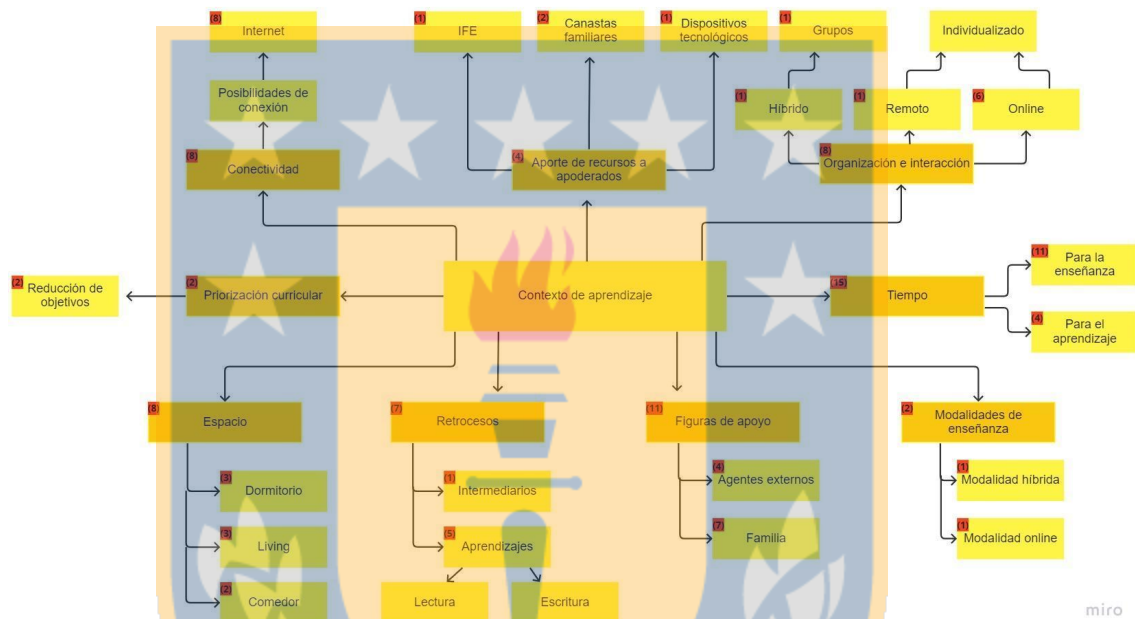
(8) Internet

(1) IFE

(2) Canastas familiares

(1) Dispositivos tecnológicos

(1) Grupos

Individualizado

Posibilidades de conexión

(1) Híbrido

(1) Remoto

(6) Online

(8) Conectividad

(4) Aporte de recursos a apoderados

(8) Organización e interacción

(2) Reducción de objetivos

(2) Priorización curricular

Contexto de aprendizaje

(15) Tiempo

(11) Para la enseñanza

(4) Para el aprendizaje

(8) Espacio

(7) Retrocesos

(11) Figuras de apoyo

(2) Modalidades de enseñanza

(3) Dormitorio

(1) Intermediarios

(4) Agentes externos

(1) Modalidad híbrida

(3) Living

(5) Aprendizajes

(7) Familia

(1) Modalidad online

(2) Comedor

Lectura

Escritura

miro